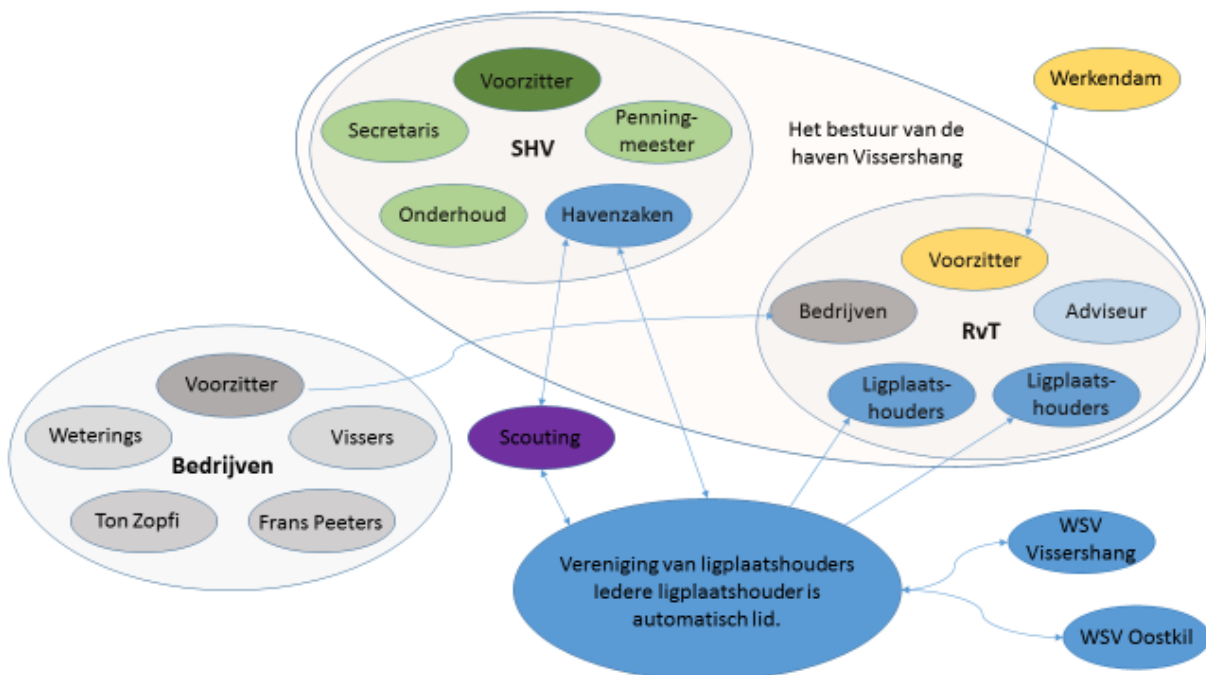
Voorzitter

Secretaris

SHV

Penningmeester

Onderhoud

Havenzaken

Het bestuur van de haven Vissershang

Werkendam

Voorzitter

Bedrijven

Adviseur

RvT

Ligplaatshouders

Ligplaatshouders

Voorzitter

Weterings

Vissers

Bedrijven

Ton Zopfi

Frans Peeters

Scouting

Vereniging van ligplaatshouders Iedere ligplaatshouder is automatisch lid.

WSV Vissershang

WSV Oostkil